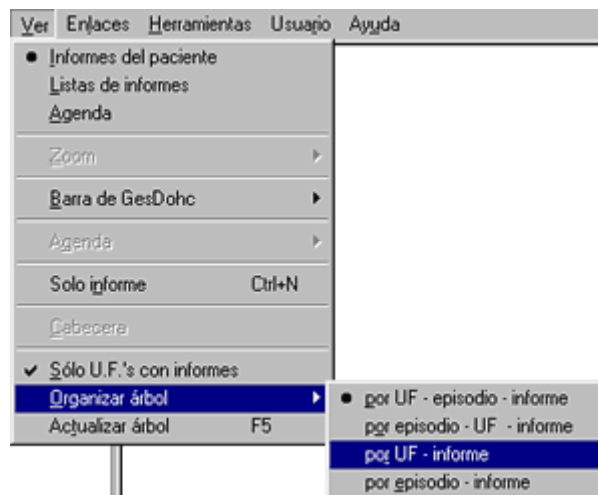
Ver Enlaces Herramientas Usuario Ayuda

Informes del paciente
Listas de informes
Agenda

Zoom

Barra de GesDohc

Agenda

Solo informe Ctrl+N

Cabecera

Sólo U.F.'s con informes
Organizar árbol
Actualizar árbol F5

por UF - episodio - informe
por episodio - UF - informe
por UF - informe
por episodio - informe